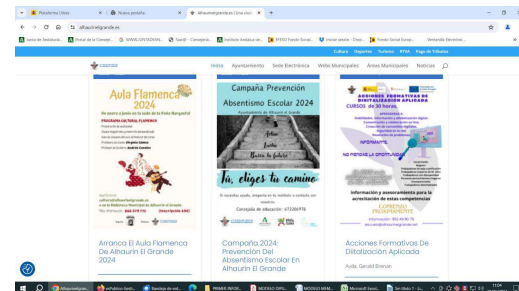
Plataforma Lítica | Nueva pestaña | Alhaurinelgrande.es Lína con...

alhaurinelgrande.es

Junta de Andalucía | Portal de la Consej... | WWW.JUVIGENAN... | Sandjt - Consejería... | Instituto Andaluz de... | SEPES Fondo Social... | Visitar sesión - Chep... | Fondo Social Europ... | Ventanilla Electróni...

Cultura | Deportes | Turismo | RTVA | Pago de Tributos

Inicio | Ayuntamiento | Sede Electrónica | Webs Municipales | Áreas Municipales | Noticias

Aula Flamenca 2024

Campaña Prevención Absentismo Escolar 2024

Tú, eliges tu camino

Concejalía de educación: 672200978

ACCIONES FORMATIVAS DE DIGITALIZACIÓN APLICADA

CURSOS de 30 horas

NO PIERDAS LA OPORTUNIDAD

INFÓRMATE

Información y asesoramiento para la acreditación de estas competencias

CONTACTO PREVIAMENTE

Arranca El Aula Flamenca De Alhaurín El Grande 2024

Campaña 2024: Prevención Del Absentismo Escolar En Alhaurín El Grande

Acciones Formativas De Ditalización Aplicada

Avda. Gerald Brenan

Alhaurinelgran... | Inscripción... | Fandango de est... | PRIMER INFOR... | MODELO OFIC... | MODELO MEM... | Microsoft Excel... | Sin título 1 - Li...

11:04